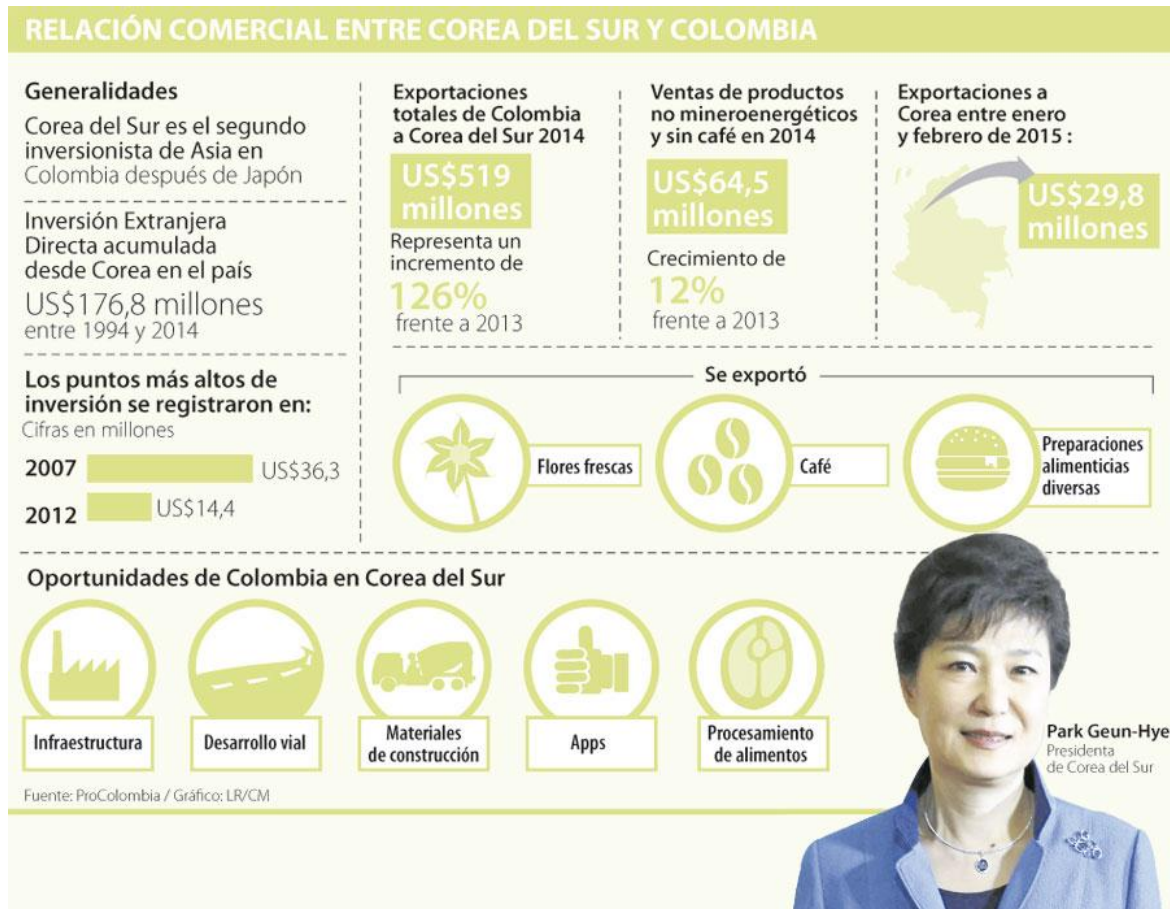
RELACIÓN COMERCIAL ENTRE COREA DEL SUR Y COLOMBIA

Generalidades

Corea del Sur es el segundo inversionista de Asia en Colombia después de Japón

Inversión Extranjera Directa acumulada desde Corea en el país

US$176,8 millones entre 1994 y 2014

Los puntos más altos de inversión se registraron en:

Cifras en millones

2007 US$36,3

2012 US$14,4

Exportaciones totales de Colombia a Corea del Sur 2014

US$519 millones

Representa un incremento de 126% frente a 2013

Ventas de productos no mineroenergéticos y sin café en 2014

US$64,5 millones

Crecimiento de 12% frente a 2013

Exportaciones a Corea entre enero y febrero de 2015 :

US$29,8 millones

Se exportó

Flores frescas

Café

Preparaciones alimenticias diversas

Oportunidades de Colombia en Corea del Sur

Infraestructura

Desarrollo vial

Materiales de construcción

Apps

Procesamiento de alimentos

Park Geun-Hye
Presidenta de Corea del Sur

Fuente: ProColombia / Gráfico: LR/CM